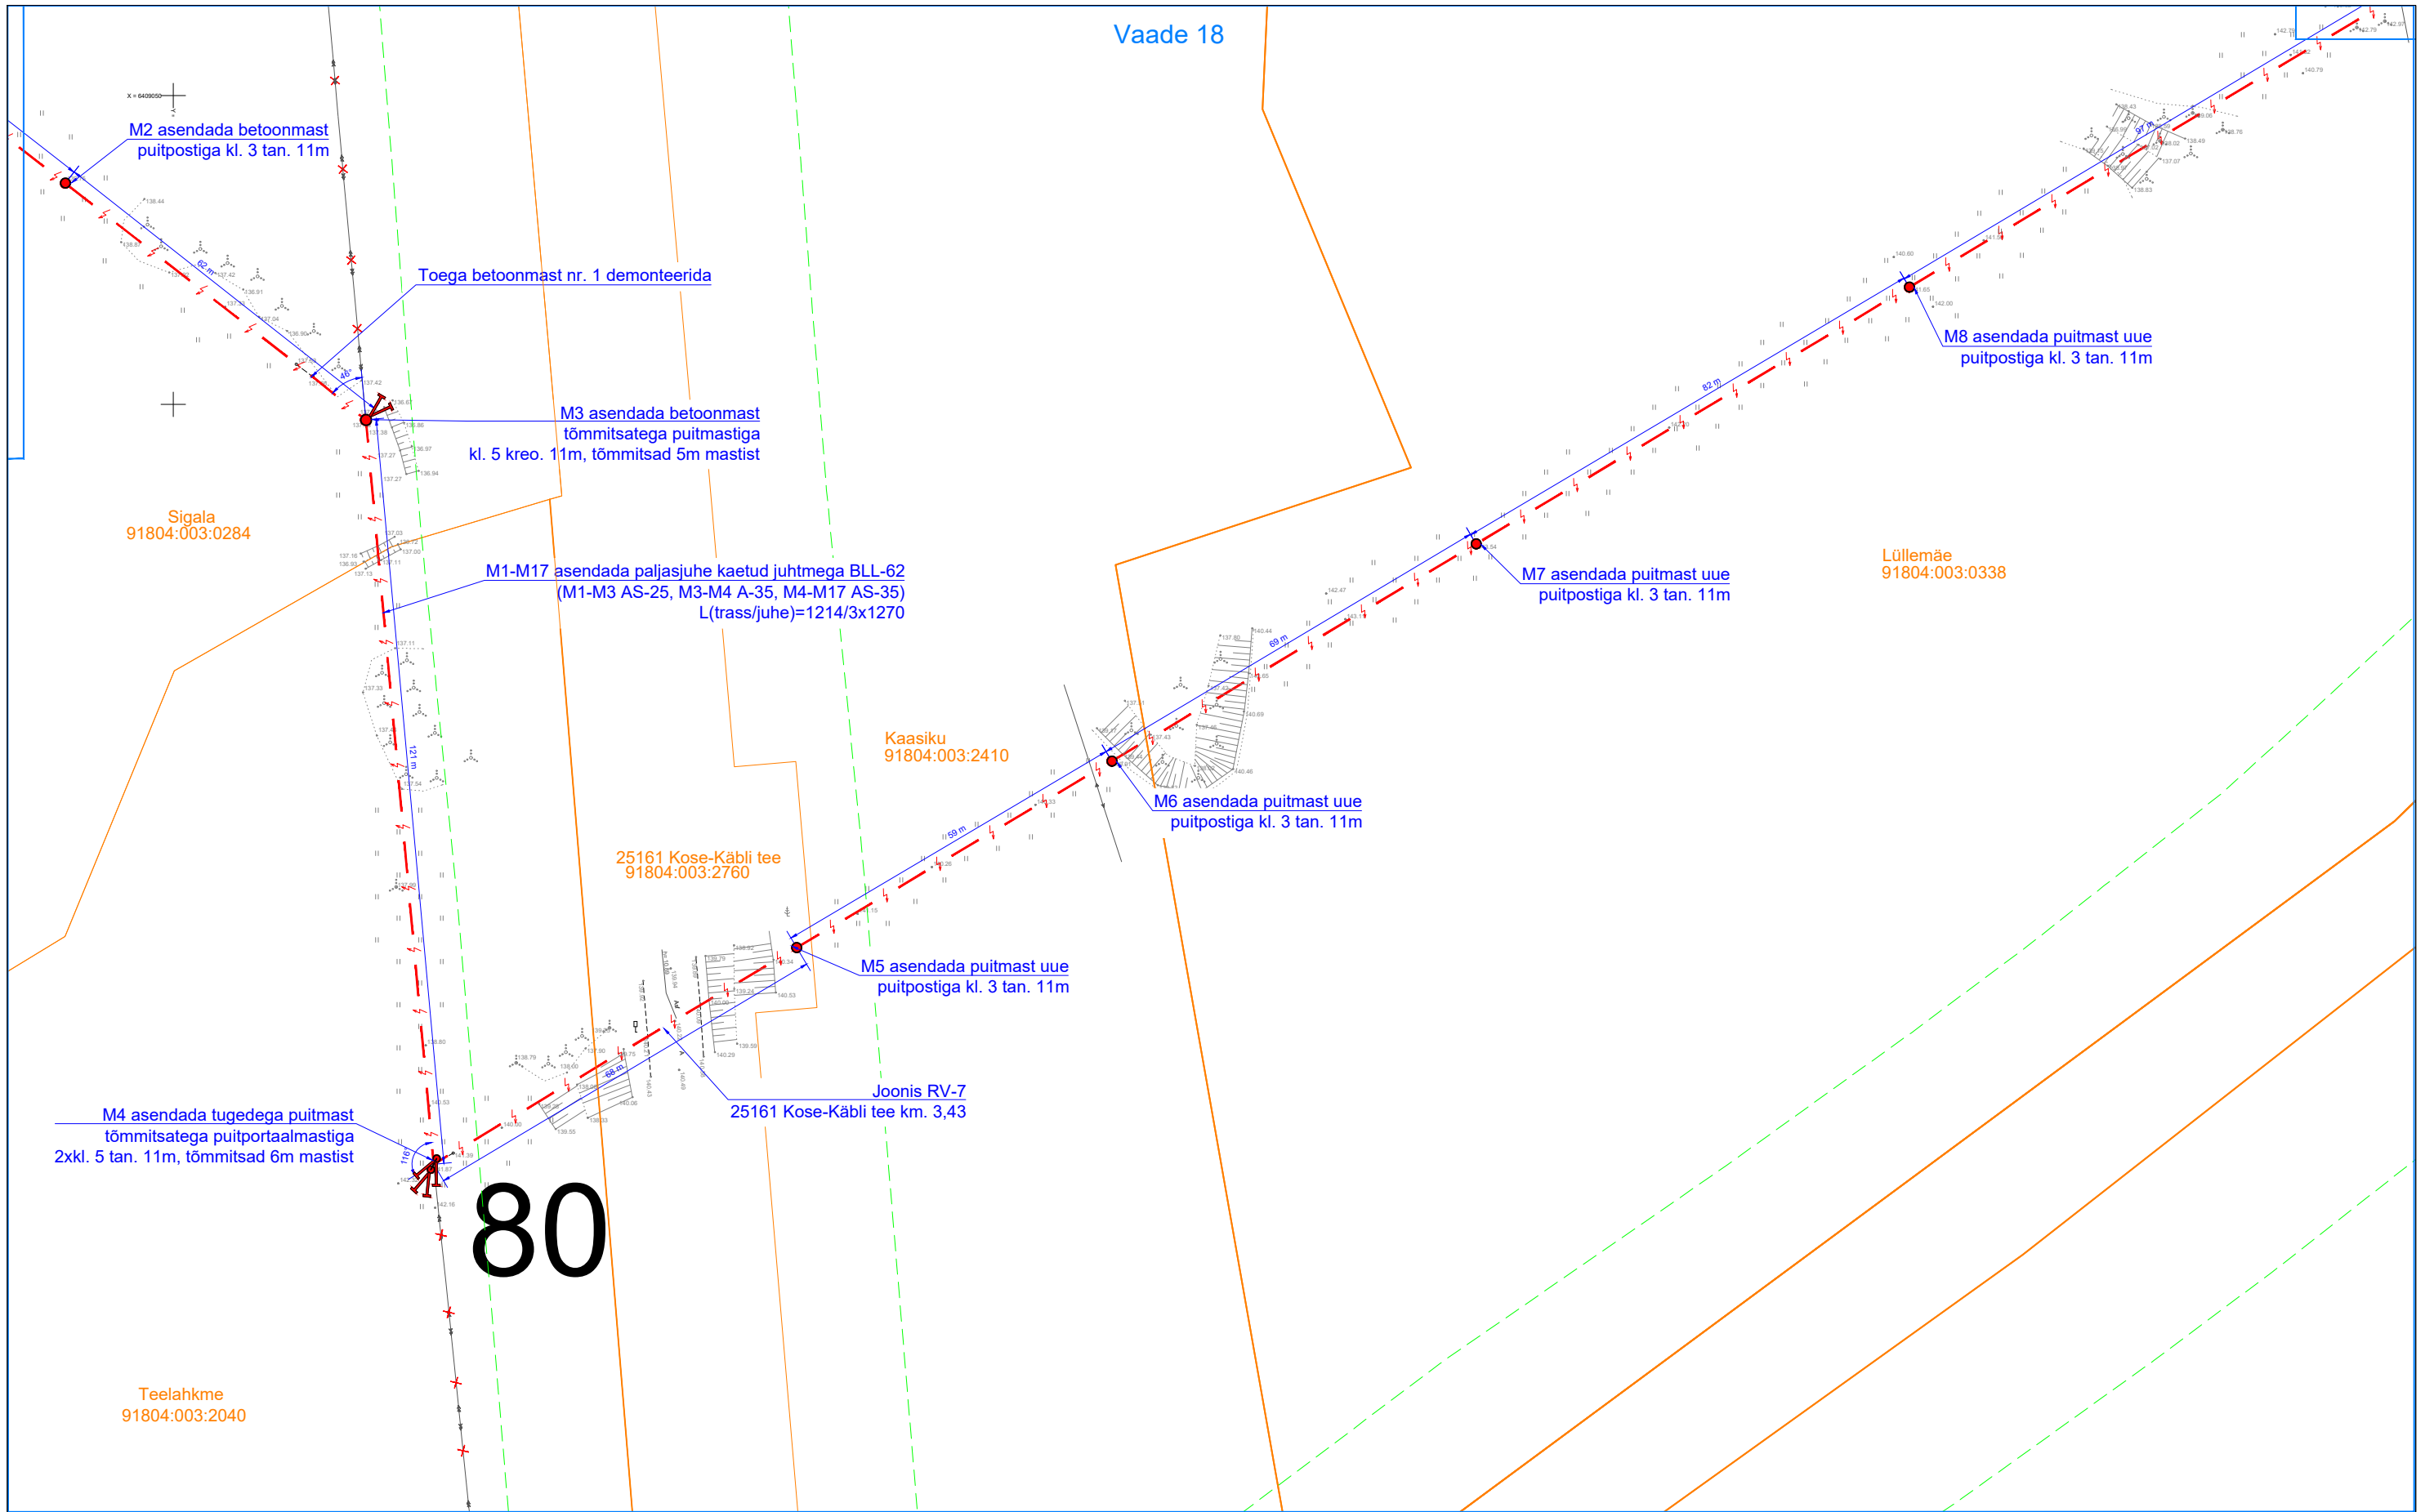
Vaade 18

M2 asendada betoonmast
puitpostiga kl. 3 tan. 11m

Toega betoonmast nr. 1 demonteerida

M3 asendada betoonmast
tõmmitsatega puitmastiga
kl. 5 kreo. 11m, tõmmitsad 5m mastist

Sigala
91804:003:0284

M1-M17 asendada paljasjuhe kaetud juhtmega BLL-62
(M1-M3 AS-25, M3-M4 A-35, M4-M17 AS-35)
L(trass/juhe)=1214/3x1270

M8 asendada puitmast uue
puitpostiga kl. 3 tan. 11m

M7 asendada puitmast uue
puitpostiga kl. 3 tan. 11m

Lüllemäe
91804:003:0338

Kaasiku
91804:003:2410

M6 asendada puitmast uue
puitpostiga kl. 3 tan. 11m

25161 Kose-Käbli tee
91804:003:2760

M5 asendada puitmast uue
puitpostiga kl. 3 tan. 11m

Joonis RV-7
25161 Kose-Käbli tee km. 3,43

M4 asendada tugedega puitmast
tõmmitsatega puitportaalmastiga
2xkl. 5 tan. 11m, tõmmitsad 6m mastist

62 m
121 m
66 m
59 m
69 m
82 m
97 m

80

Teelahkme
91804:003:2040